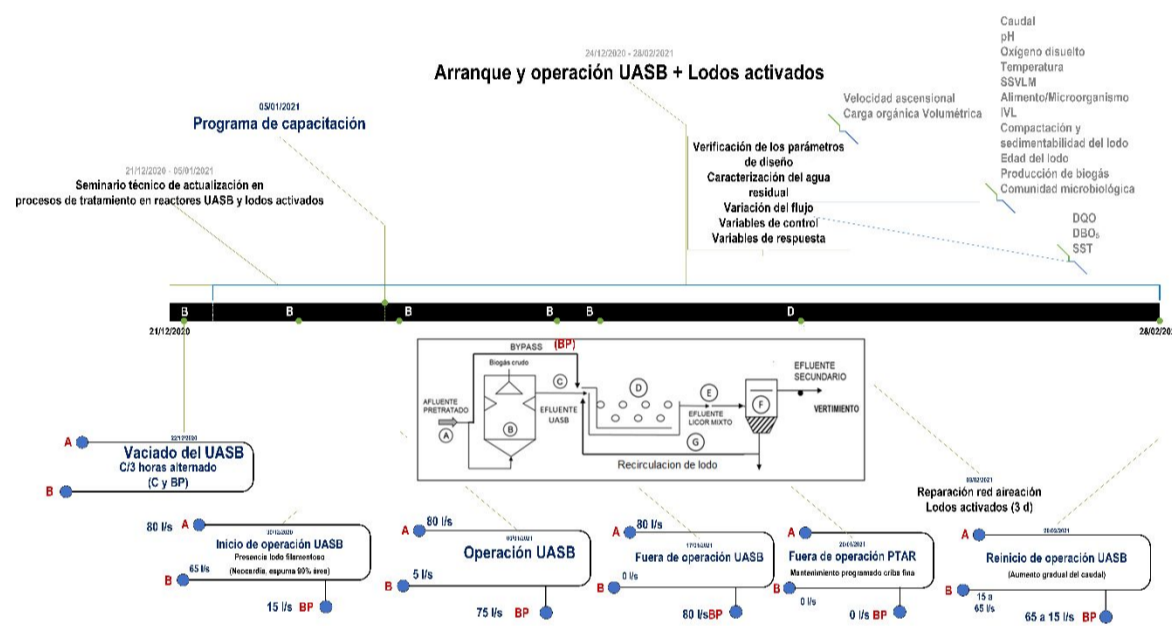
24/12/2020 - 28/02/2021
Arranque y operación UASB + Lodos activados

05/01/2021
Programa de capacitación

21/12/2020 - 05/01/2021
Seminario técnico de actualización en procesos de tratamiento en reactores UASB y lodos activados

Velocidad ascensional
Carga orgánica Volumétrica

Verificación de los parámetros de diseño
Caracterización del agua residual
Variación del flujo
Variables de control
Variables de respuesta

Caudal
pH
Oxígeno disuelto
Temperatura
SSVLM
Alimento/Microorganismo
IVL
Compactación y sedimentabilidad del lodo
Edad del lodo
Producción de biogás
Comunidad microbiológica

DQO
DBO₅
SST

B B B B B D
21/12/2020
28/02/2021

BYPASS (BP)
Biogás crudo
AFLUENTE PRETRATADO
A
B
C
EFLUENTE UASB
D
E
EFLUENTE LICOR MIXTO
F
EFLUENTE SECUNDARIO
VERTIMIENTO
G
Recirculacion de lodo

22/12/2020
A
Vaciado del UASB
C/3 horas alternado
(C y BP)
B

80 l/s A
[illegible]
Inicio de operación UASB
Presencia lodo filamentoso
B 65 l/s
(Nocardia, espuma 90% área)
15 l/s BP

A 80 l/s
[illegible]
Operación UASB
B 5 l/s
75 l/s BP

A 80 l/s
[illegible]
Fuera de operación UASB
0 l/s
B
80 l/s BP

A
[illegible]
Fuera de operación PTAR
Mantenimiento programado criba fina
B 0 l/s
0 l/s BP

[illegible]
Reparación red aireación
Lodos activados (3 d)

A
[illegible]
Reinicio de operación UASB
(Aumento gradual del caudal)
B 15 a 65 l/s
65 a 15 l/s BP